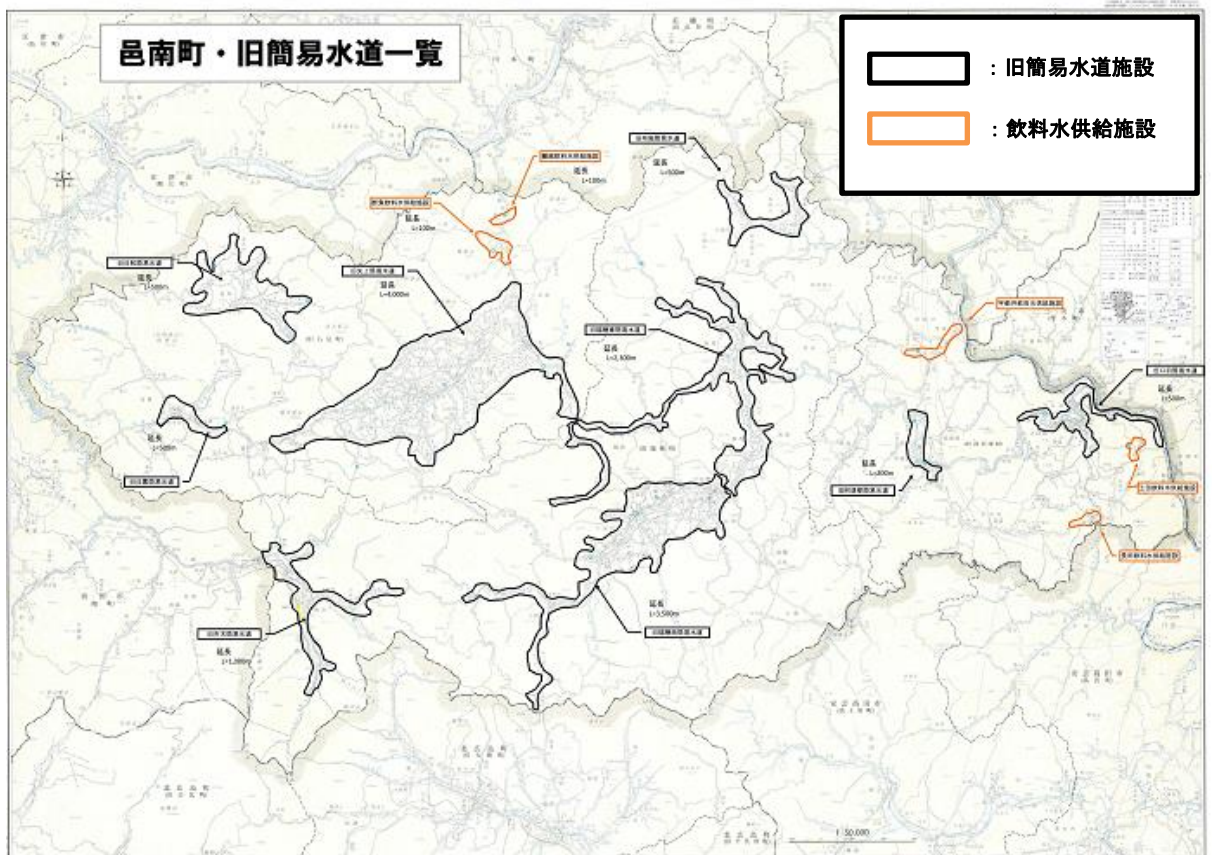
邑南町・旧簡易水道一覧

：旧簡易水道施設

：飲料水供給施設

延長
L=100m

延長
L=500m

延長
L=100m

延長
L=500m

延長
L=6,000m

延長
L=3,500m

延長
L=500m

延長
L=500m

延長
L=800m

延長
L=3,500m

延長
L=1,000m

1:50,000